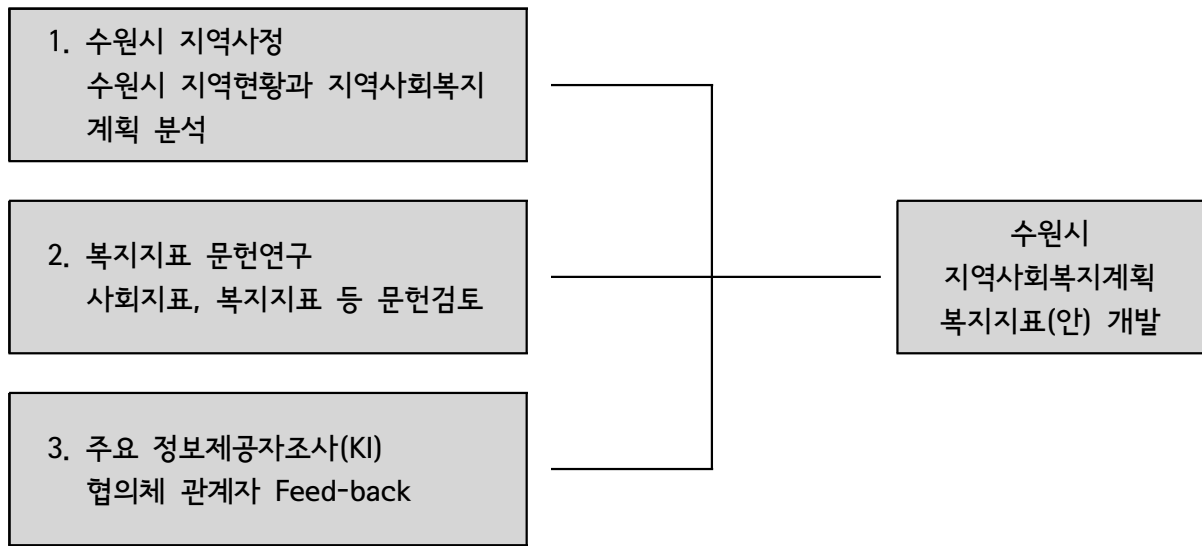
1. 수원시 지역사정
수원시 지역현황과 지역사회복지 계획 분석

2. 복지지표 문헌연구
사회지표, 복지지표 등 문헌검토

3. 주요 정보제공자조사(KI)
협의체 관계자 Feed-back

수원시
지역사회복지계획
복지지표(안) 개발